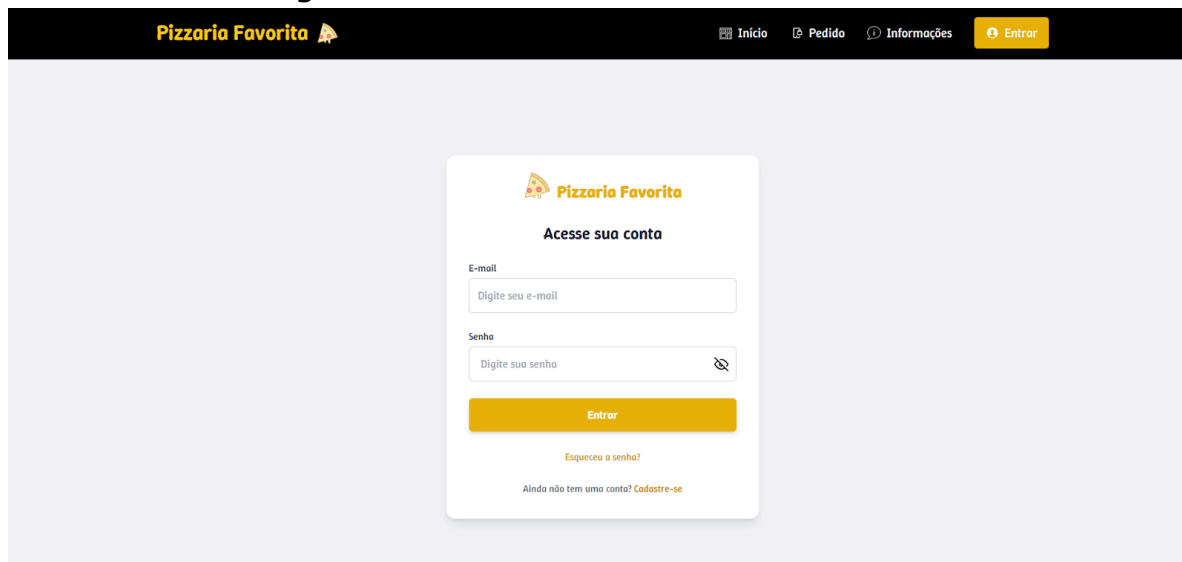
Pizzaria Favorita

Início Pedido Informações Entrar

Pizzaria Favorita

Acesse sua conta

E-mail

Digite seu e-mail

Senha

Digite sua senha

Entrar

Esqueceu a senha?

Ainda não tem uma conta? Cadastre-se